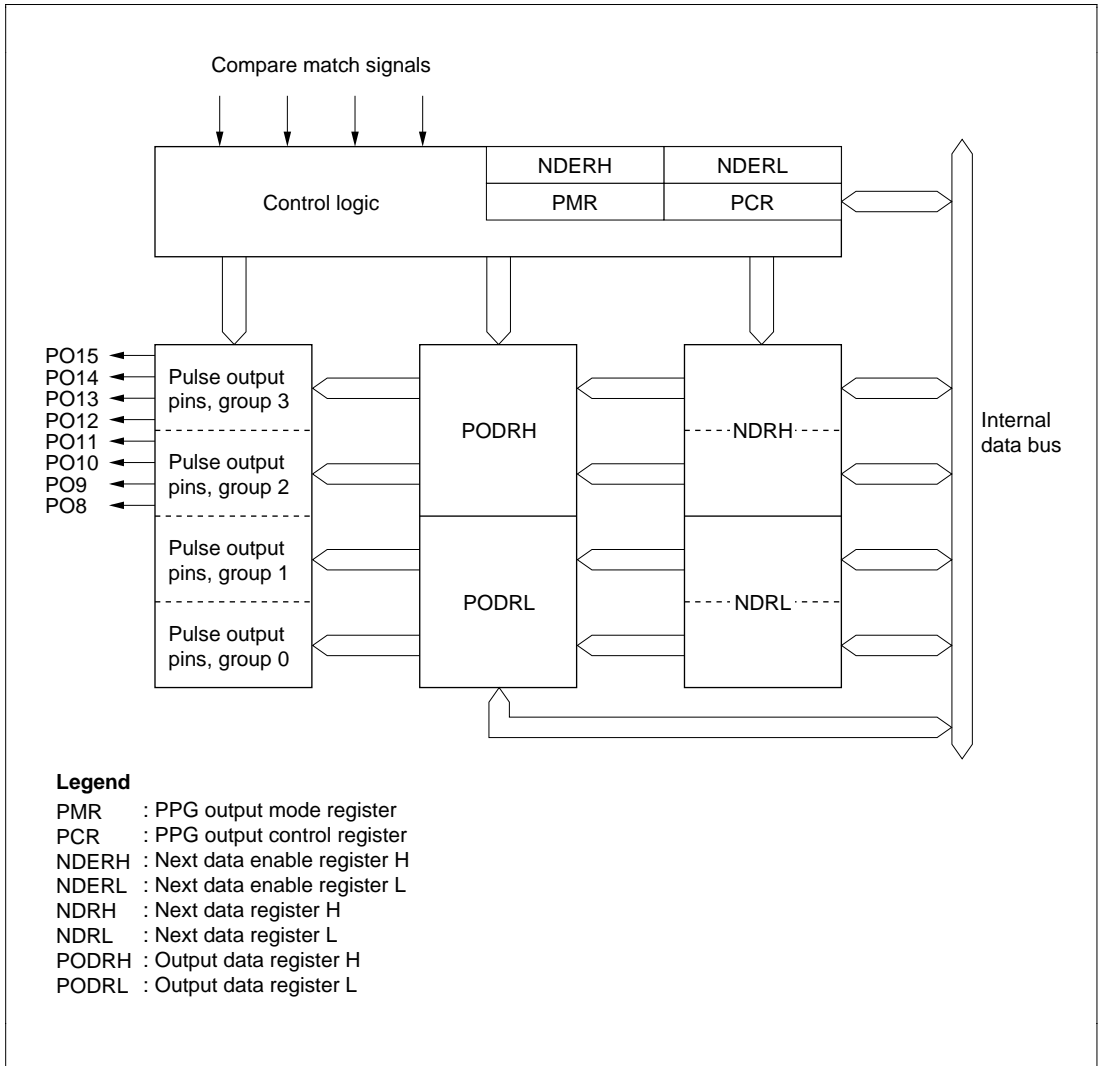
Compare match signals

Control logic

NDERH

NDERL

PMR

PCR

PO15
PO14
PO13
PO12
PO11
PO10
PO9
PO8

Pulse output pins, group 3

Pulse output pins, group 2

Pulse output pins, group 1

Pulse output pins, group 0

PODRH

PODRL

NDRH

NDRL

Internal data bus

**Legend**
PMR : PPG output mode register
PCR : PPG output control register
NDERH : Next data enable register H
NDERL : Next data enable register L
NDRH : Next data register H
NDRL : Next data register L
PODRH : Output data register H
PODRL : Output data register L